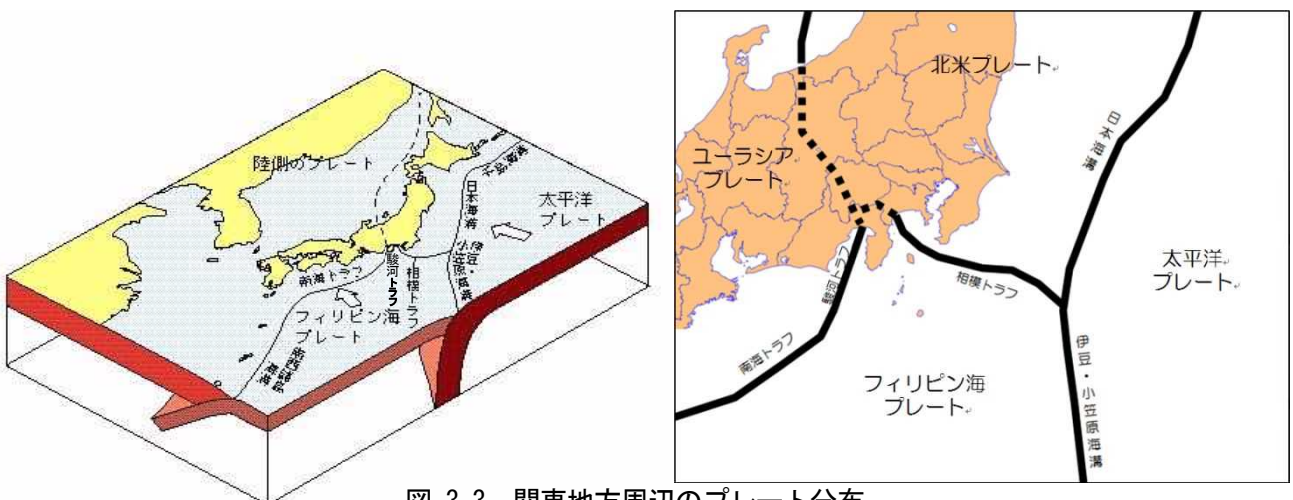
陸側のプレート

千島海溝

日本海溝

太平洋プレート

伊豆・小笠原海溝

南海トラフ

駿河トラフ

相模トラフ

フィリピン海プレート

南西諸島海溝

北米プレート

ユーラシアプレート

日本海溝

太平洋プレート

駿河トラフ

相模トラフ

南海トラフ

フィリピン海プレート

伊豆・小笠原海溝

図 2.3 関東地方周辺のプレート分布